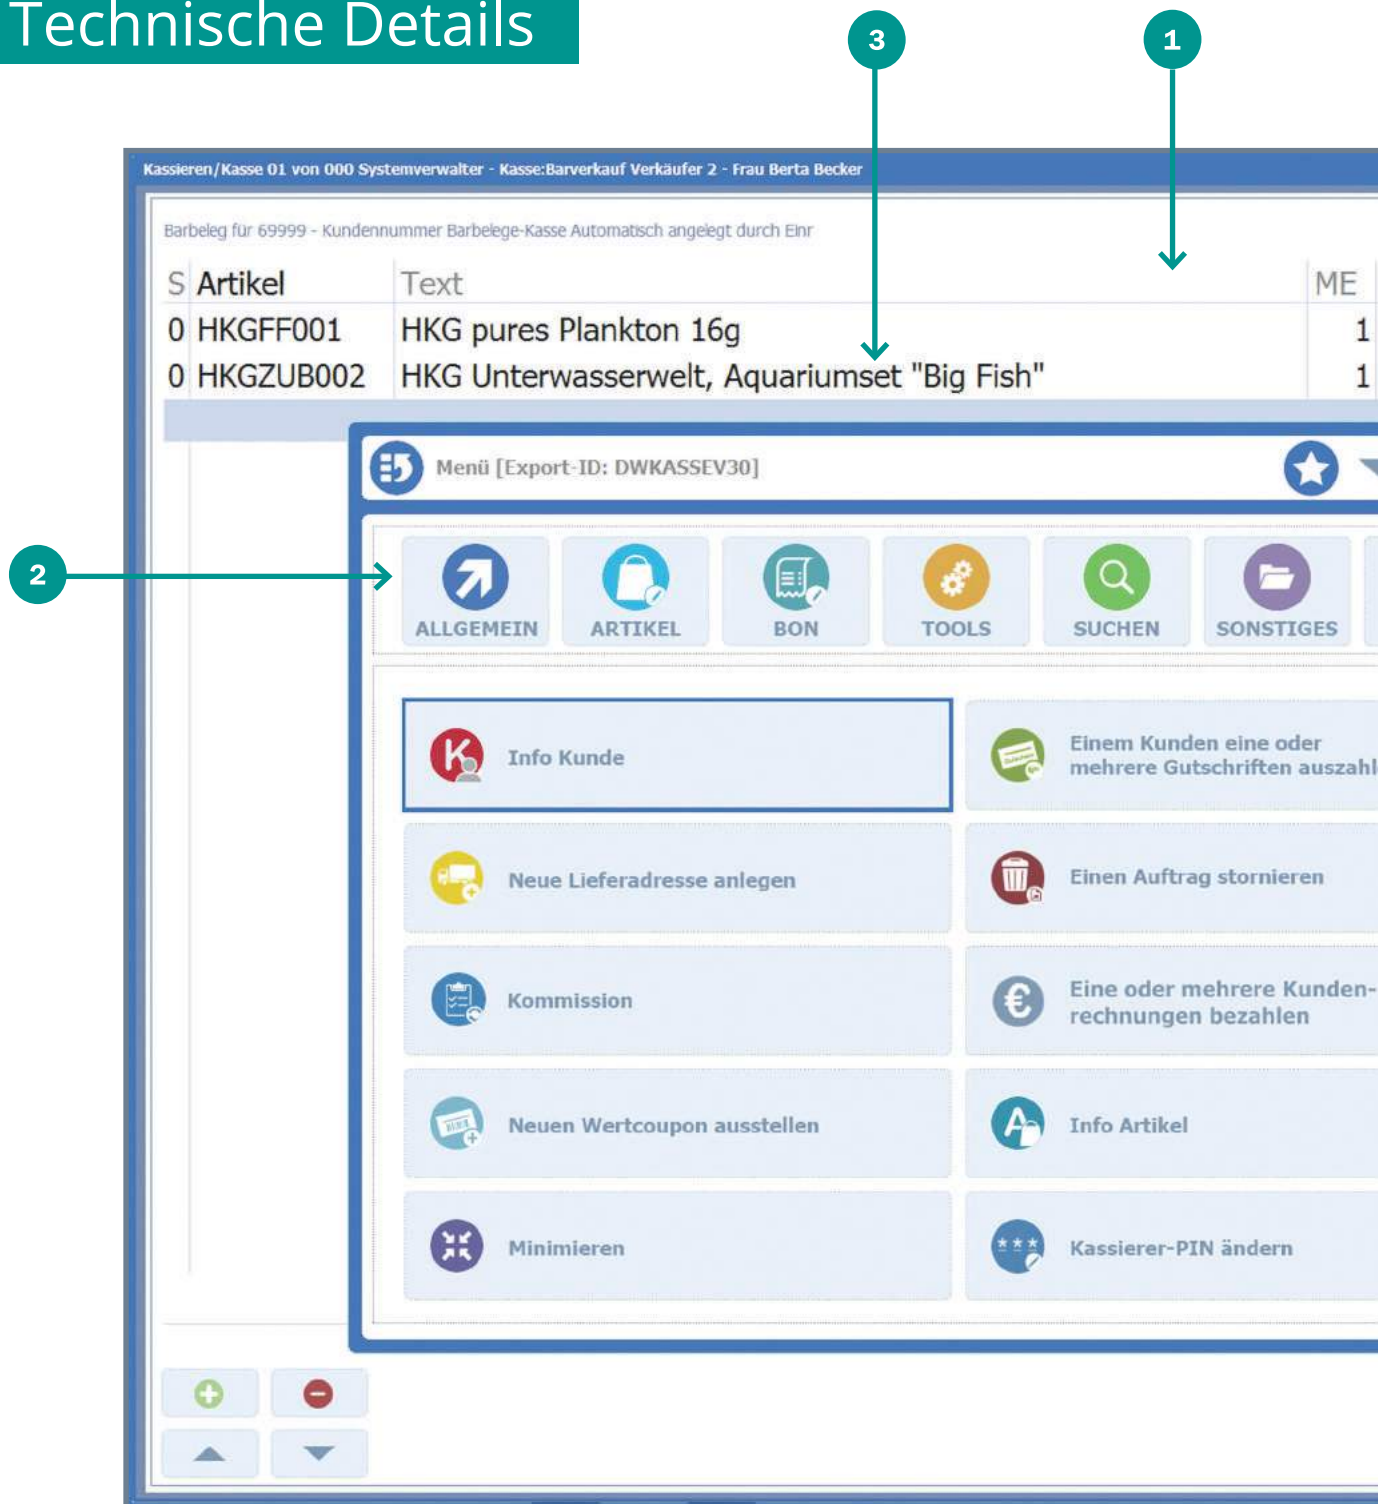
Technische Details

3

1

Kassieren/Kasse 01 von 000 Systemverwalter - Kasse:Barverkauf Verkäufer 2 - Frau Berta Becker

Barbeleg für 69999 - Kundennummer Barbelege-Kasse Automatisch angelegt durch Einr

| S | Artikel | Text | ME |
|---|---|---|---|
| 0 | HKGFF001 | HKG pures Plankton 16g | 1 |
| 0 | HKGZUB002 | HKG Unterwasserwelt, Aquariumset "Big Fish" | 1 |

Menü [Export-ID: DWKASSEV30]

2

ALLGEMEIN
ARTIKEL
BON
TOOLS
SUCHEN
SONSTIGES

Info Kunde
Einem Kunden eine oder mehrere Gutschriften auszahl
Neue Lieferadresse anlegen
Einen Auftrag stornieren
Kommission
Eine oder mehrere Kunden-rechnungen bezahlen
Neuen Wertcoupon ausstellen
Info Artikel
Minimieren
Kassierer-PIN ändern